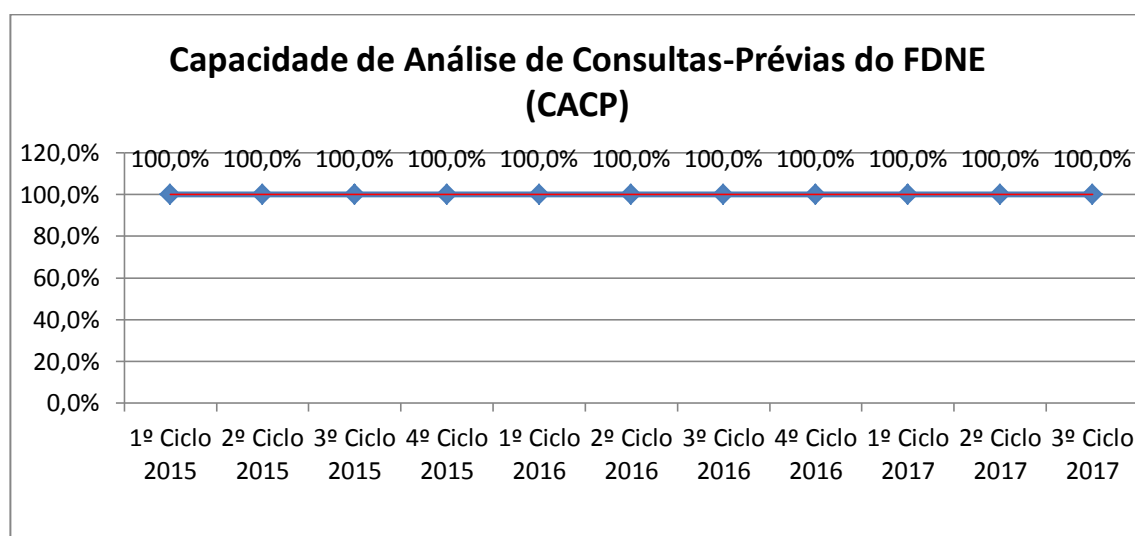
Capacidade de Análise de Consultas-Prévias do FDNE
(CACP)

120,0%
100,0%
80,0%
60,0%
40,0%
20,0%
0,0%

100,0% 100,0% 100,0% 100,0% 100,0% 100,0% 100,0% 100,0% 100,0% 100,0% 100,0%

1º Ciclo 2015
2º Ciclo 2015
3º Ciclo 2015
4º Ciclo 2015
1º Ciclo 2016
2º Ciclo 2016
3º Ciclo 2016
4º Ciclo 2016
1º Ciclo 2017
2º Ciclo 2017
3º Ciclo 2017